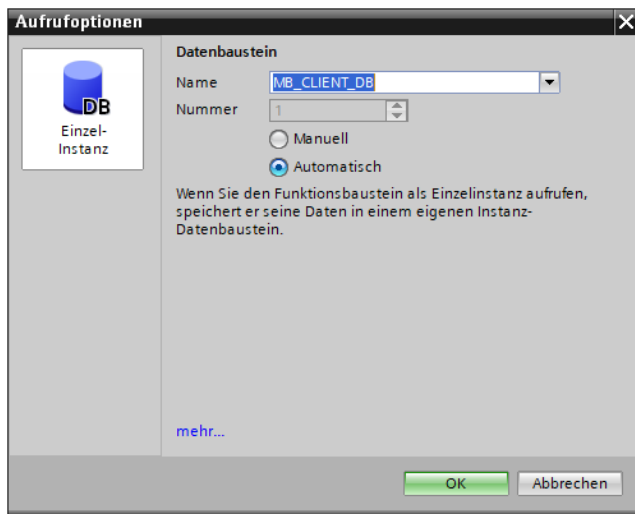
Aufrufoptionen

DB
Einzel-Instanz

Datenbaustein

Name MB_CLIENT_DB
Nummer 1

Manuell
Automatisch

Wenn Sie den Funktionsbaustein als Einzelinstanz aufrufen, speichert er seine Daten in einem eigenen Instanz-Datenbaustein.

mehr...

OK Abbrechen